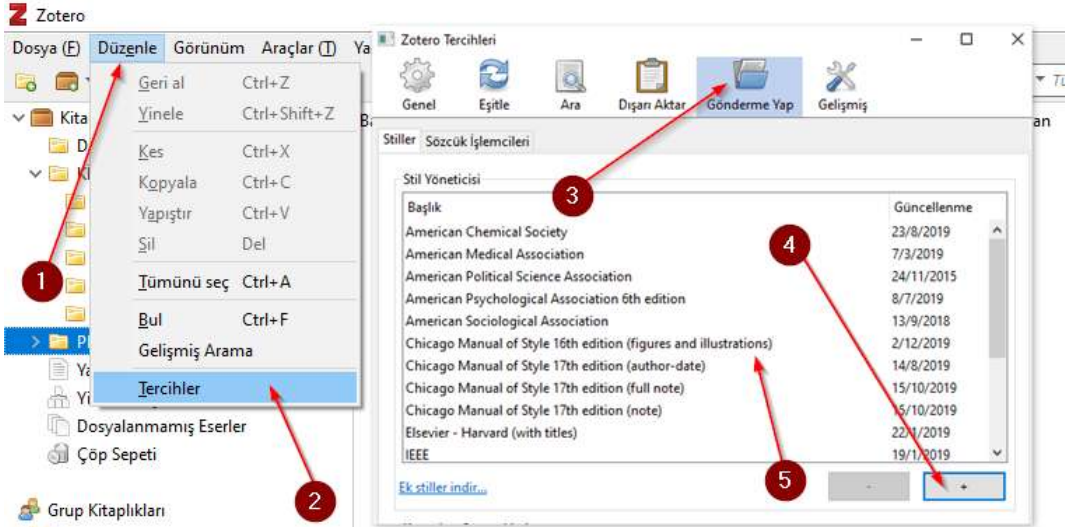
Zotero
Dosya (F) Düzenle Görünüm Araçlar (T) Ya

Geri al Ctrl+Z
Yinele Ctrl+Shift+Z
Kes Ctrl+X
Kopyala Ctrl+C
Yapıştır Ctrl+V
Sil Del
Tümünü seç Ctrl+A
Bul Ctrl+F
Gelişmiş Arama
Tercihler

Kita
D
Ki
Pi
Ya
Yi
Dosyalanmamış Eserler
Çöp Sepeti
Grup Kitaplıkları

Zotero Tercihleri
Genel Eşitle Ara Dışarı Aktar Gönderme Yap Gelişmiş
Stiller Sözcük İşlemcileri
Stil Yöneticisi

| Başlık | Güncellenme |
|---|---|
| American Chemical Society | 23/8/2019 |
| American Medical Association | 7/3/2019 |
| American Political Science Association | 24/11/2015 |
| American Psychological Association 6th edition | 8/7/2019 |
| American Sociological Association | 13/9/2018 |
| Chicago Manual of Style 16th edition (figures and illustrations) | 2/12/2019 |
| Chicago Manual of Style 17th edition (author-date) | 14/8/2019 |
| Chicago Manual of Style 17th edition (full note) | 15/10/2019 |
| Chicago Manual of Style 17th edition (note) | 15/10/2019 |
| Elsevier - Harvard (with titles) | 22/1/2019 |
| IEEE | 19/1/2019 |

Ek stiller indir...
-
+

1
2
3
4
5
Ba
an
Tü